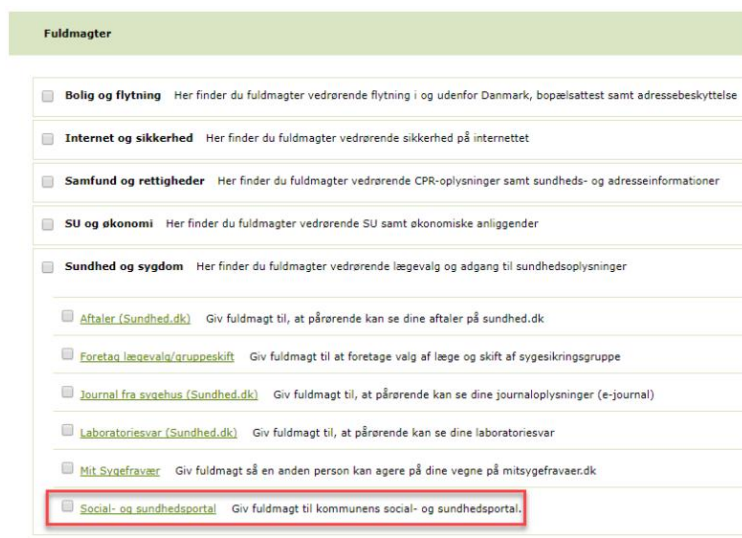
Fuldmagter

Bolig og flytning Her finder du fuldmagter vedrørende flytning i og udenfor Danmark, bopælsattest samt adressebeskyttelse

Internet og sikkerhed Her finder du fuldmagter vedrørende sikkerhed på internettet

Samfund og rettigheder Her finder du fuldmagter vedrørende CPR-oplysninger samt sundheds- og adresseinformationer

SU og økonomi Her finder du fuldmagter vedrørende SU samt økonomiske anliggender

Sundhed og sygdom Her finder du fuldmagter vedrørende lægevalg og adgang til sundhedsoplysninger

Aftaler (Sundhed.dk) Giv fuldmagt til, at pårørende kan se dine aftaler på sundhed.dk

Foretag lægevalg/gruppeskift Giv fuldmagt til at foretage valg af læge og skift af sygesikringsgruppe

Journal fra sygehus (Sundhed.dk) Giv fuldmagt til, at pårørende kan se dine journaloplysninger (e-journal)

Laboratoriesvar (Sundhed.dk) Giv fuldmagt til, at pårørende kan se dine laboratoriesvar

Mit Sygefravær Giv fuldmagt så en anden person kan agere på dine vegne på mitsygefravaer.dk

Social- og sundhedsportal Giv fuldmagt til kommunens social- og sundhedsportal.